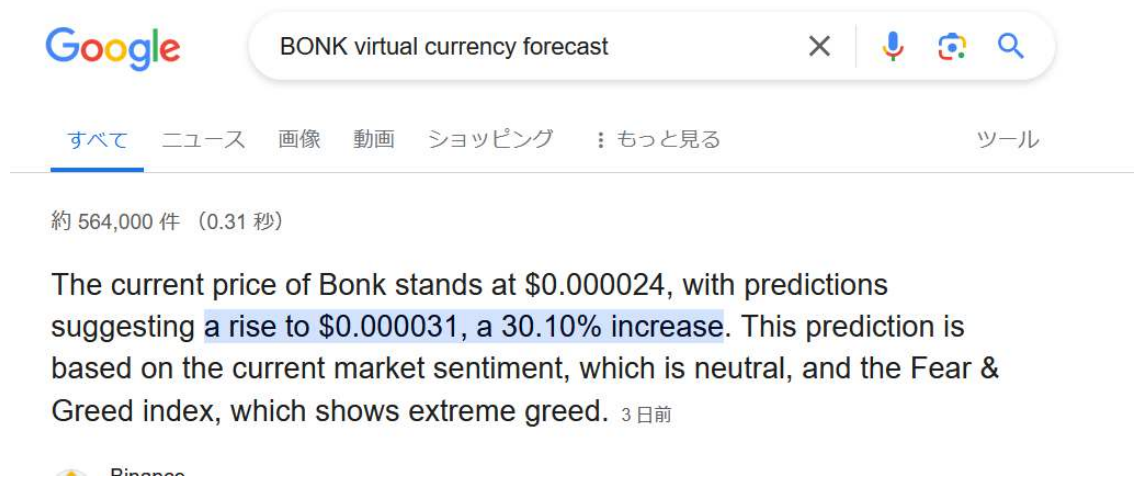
Google

BONK virtual currency forecast

すべて ニュース 画像 動画 ショッピング ⋮ もっと見る ツール

約 564,000 件 （0.31 秒）

The current price of Bonk stands at \$0.000024, with predictions suggesting a rise to \$0.000031, a 30.10% increase. This prediction is based on the current market sentiment, which is neutral, and the Fear & Greed index, which shows extreme greed. 3 日前

Binance